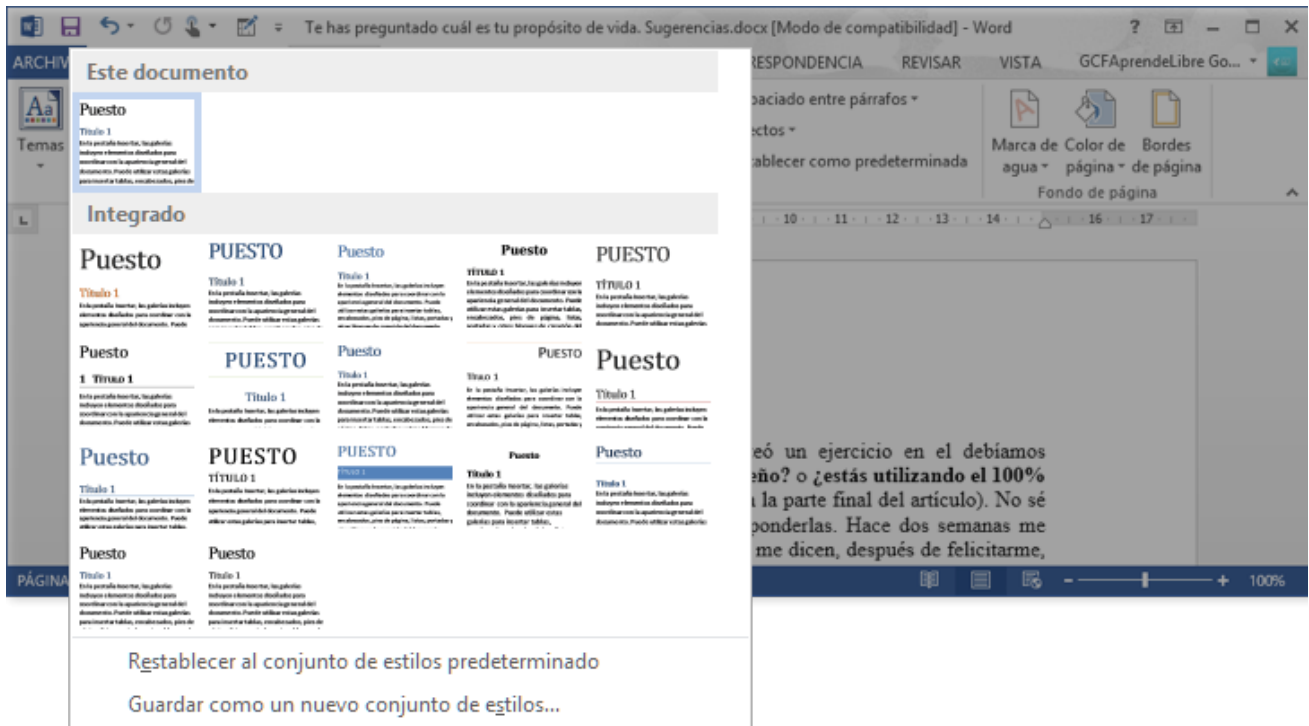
Te has preguntado cuál es tu propósito de vida. Sugerencias.docx [Modo de compatibilidad] - Word

? – □ ×

ARCHIV

Este documento

Puesto

Título 1

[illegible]

RESPONDENCIA REVISAR VISTA GCFAprendeLibre Go... ▾

paciado entre párrafos ▾

ectos ▾

ablecer como predeterminada

Marca de agua ▾ Color de página ▾ Bordes de página

Fondo de página

Aa Temas

Integrado

Puesto

Título 1

PUESTO

Título 1

Puesto

Título 1

Puesto

TÍTULO 1

PUESTO

TÍTULO 1

Puesto

1 Título 1

PUESTO

Título 1

Puesto

Título 1

PUESTO

Título 1

Puesto

Título 1

Puesto

Título 1

PUESTO

TÍTULO 1

PUESTO

TÍTULO 1

Puesto

Título 1

Puesto

Título 1

Puesto

Título 1

Puesto

Título 1

eó un ejercicio en el debíamos eño? o ¿estás utilizando el 100% la parte final del artículo). No sé ponderlas. Hace dos semanas me me dicen, después de felicitarme,

PÁGINA

100%

Restablecer al conjunto de estilos predeterminado

Guardar como un nuevo conjunto de estilos...